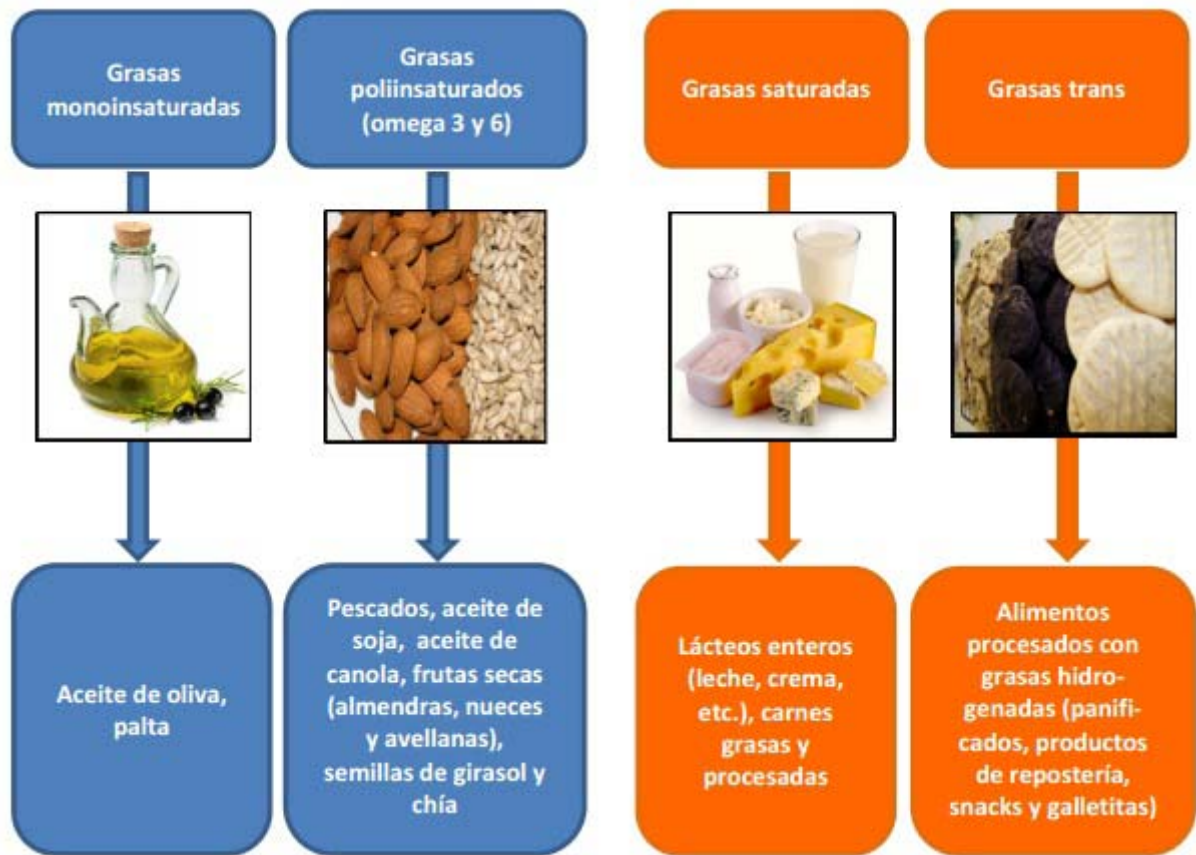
Grasas monoinsaturadas

Grasas poliinsaturados (omega 3 y 6)

Grasas saturadas

Grasas trans

Aceite de oliva, palta

Pescados, aceite de soja, aceite de canola, frutas secas (almendras, nueces y avellanas), semillas de girasol y chía

Lácteos enteros (leche, crema, etc.), carnes grasas y procesadas

Alimentos procesados con grasas hidrogenadas (panificados, productos de reposteria, snacks y galletitas)